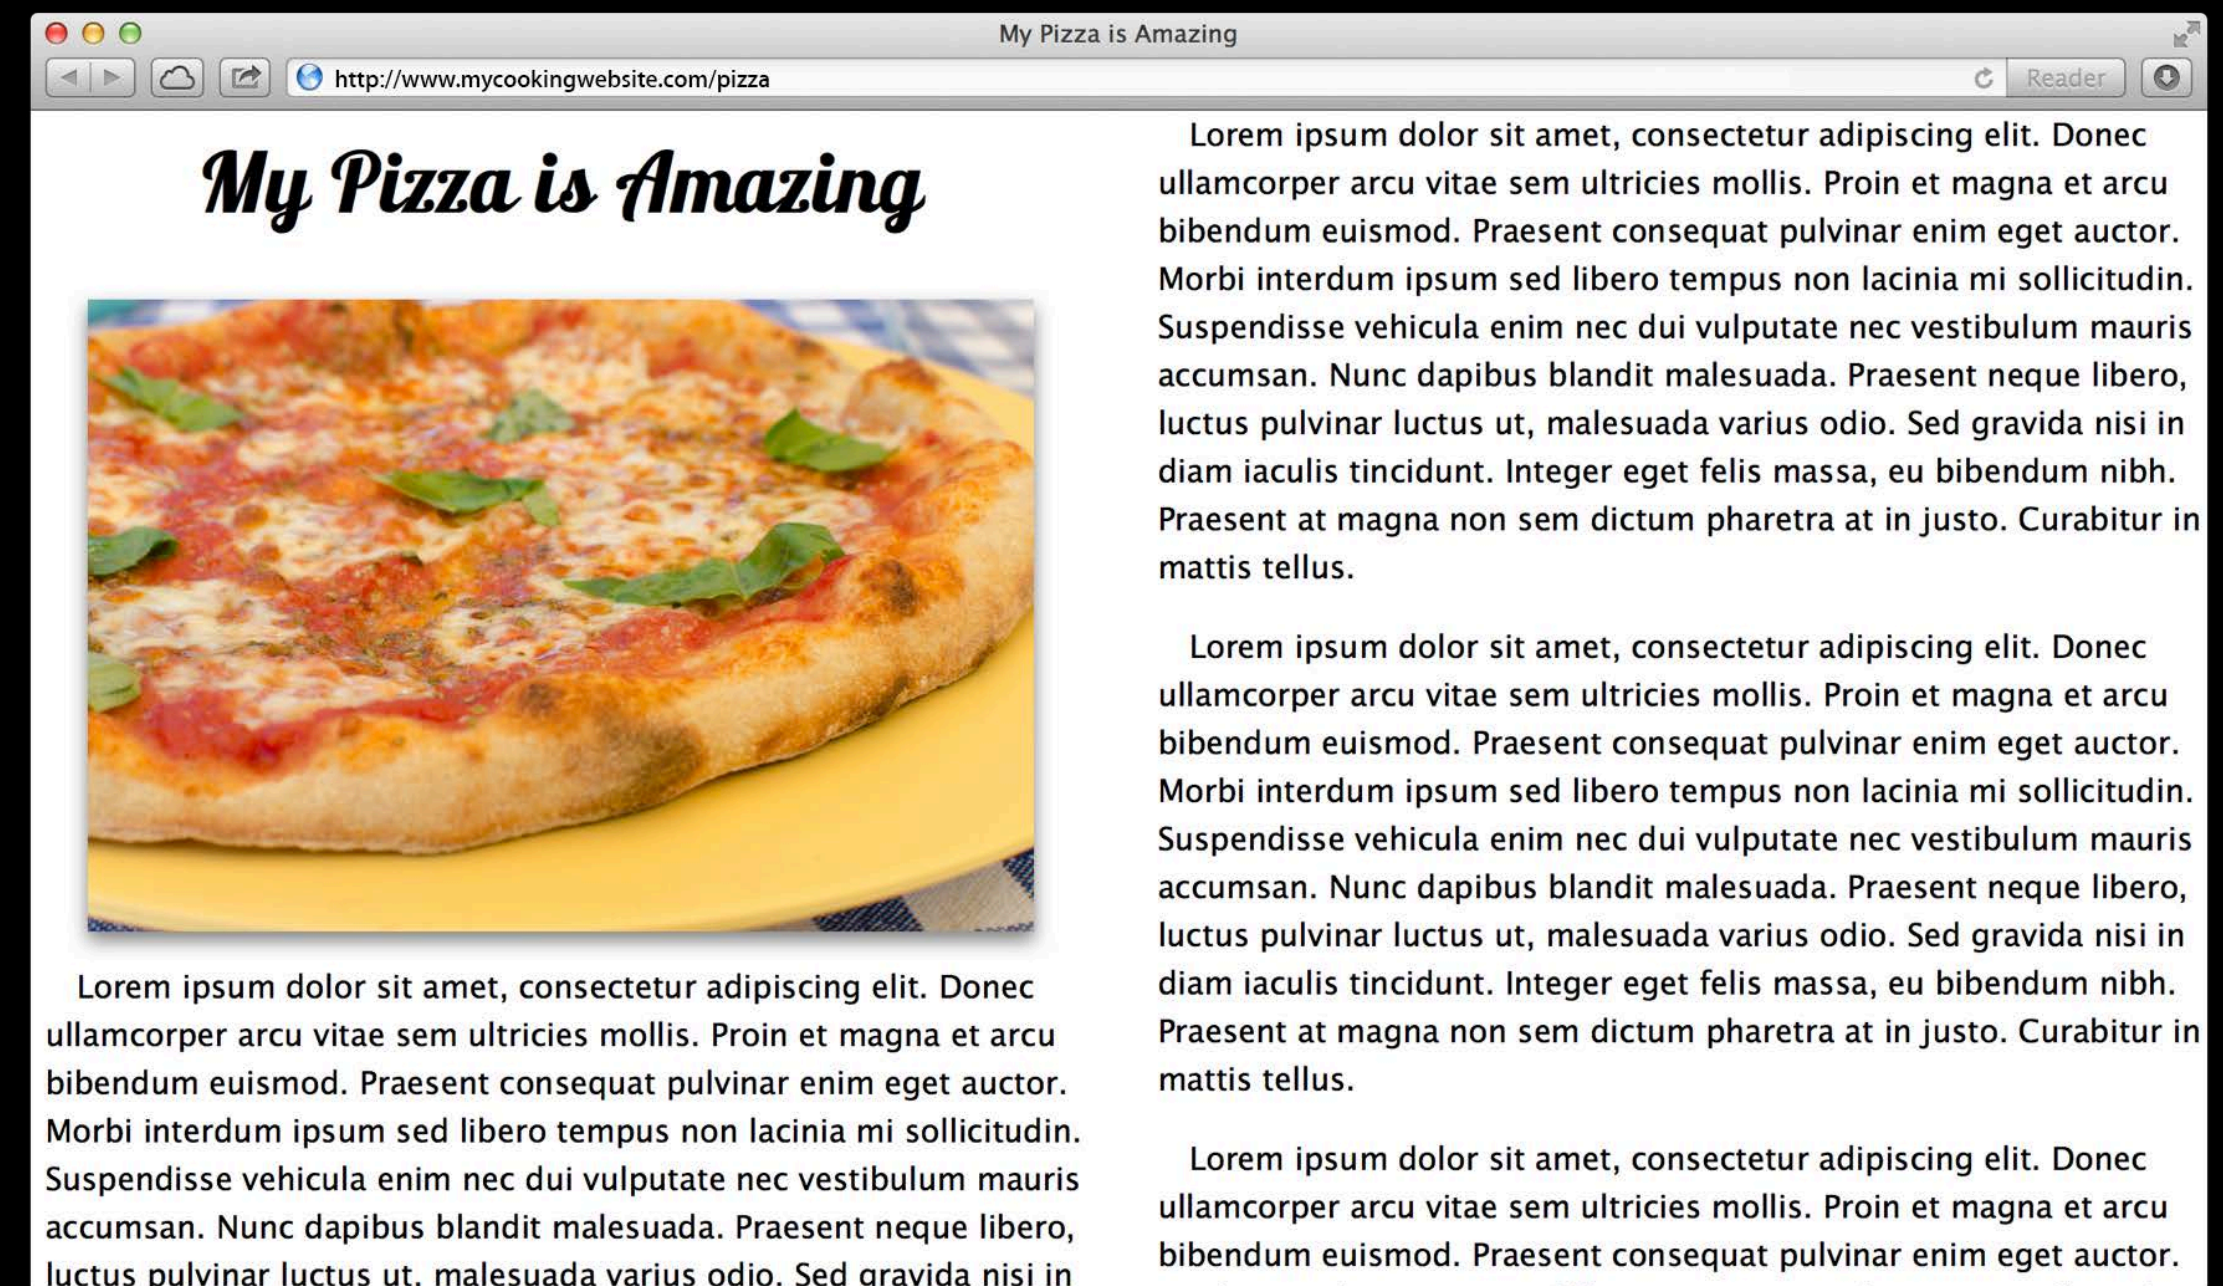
My Pizza is Amazing

http://www.mycookingwebsite.com/pizza

Reader

My Pizza is Amazing

Lorem ipsum dolor sit amet, consectetur adipiscing elit. Donec ullamcorper arcu vitae sem ultricies mollis. Proin et magna et arcu bibendum euismod. Praesent consequat pulvinar enim eget auctor. Morbi interdum ipsum sed libero tempus non lacinia mi sollicitudin. Suspendisse vehicula enim nec dui vulputate nec vestibulum mauris accumsan. Nunc dapibus blandit malesuada. Praesent neque libero, luctus pulvinar luctus ut, malesuada varius odio. Sed gravida nisi in

Lorem ipsum dolor sit amet, consectetur adipiscing elit. Donec ullamcorper arcu vitae sem ultricies mollis. Proin et magna et arcu bibendum euismod. Praesent consequat pulvinar enim eget auctor. Morbi interdum ipsum sed libero tempus non lacinia mi sollicitudin. Suspendisse vehicula enim nec dui vulputate nec vestibulum mauris accumsan. Nunc dapibus blandit malesuada. Praesent neque libero, luctus pulvinar luctus ut, malesuada varius odio. Sed gravida nisi in diam iaculis tincidunt. Integer eget felis massa, eu bibendum nibh. Praesent at magna non sem dictum pharetra at in justo. Curabitur in mattis tellus.

Lorem ipsum dolor sit amet, consectetur adipiscing elit. Donec ullamcorper arcu vitae sem ultricies mollis. Proin et magna et arcu bibendum euismod. Praesent consequat pulvinar enim eget auctor. Morbi interdum ipsum sed libero tempus non lacinia mi sollicitudin. Suspendisse vehicula enim nec dui vulputate nec vestibulum mauris accumsan. Nunc dapibus blandit malesuada. Praesent neque libero, luctus pulvinar luctus ut, malesuada varius odio. Sed gravida nisi in diam iaculis tincidunt. Integer eget felis massa, eu bibendum nibh. Praesent at magna non sem dictum pharetra at in justo. Curabitur in mattis tellus.

Lorem ipsum dolor sit amet, consectetur adipiscing elit. Donec ullamcorper arcu vitae sem ultricies mollis. Proin et magna et arcu bibendum euismod. Praesent consequat pulvinar enim eget auctor.